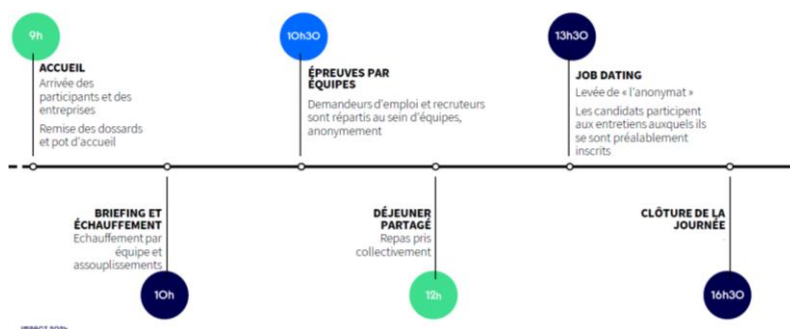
9h

ACCUEIL
Arrivée des participants et des entreprises
Remise des dossards et pot d'accueil

10h30

ÉPREUVES PAR ÉQUIPES
Demandeurs d'emploi et recruteurs sont répartis au sein d'équipes, anonymement

13h30

JOB DATING
Levée de « l'anonymat »
Les candidats participent aux entretiens auxquels ils se sont préalablement inscrits

BRIEFING ET ÉCHAUFFEMENT
Echauffement par équipe et assouplissements

10h

DÉJEUNER PARTAGÉ
Repas pris collectivement

12h

CLÔTURE DE LA JOURNÉE

16h30

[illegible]